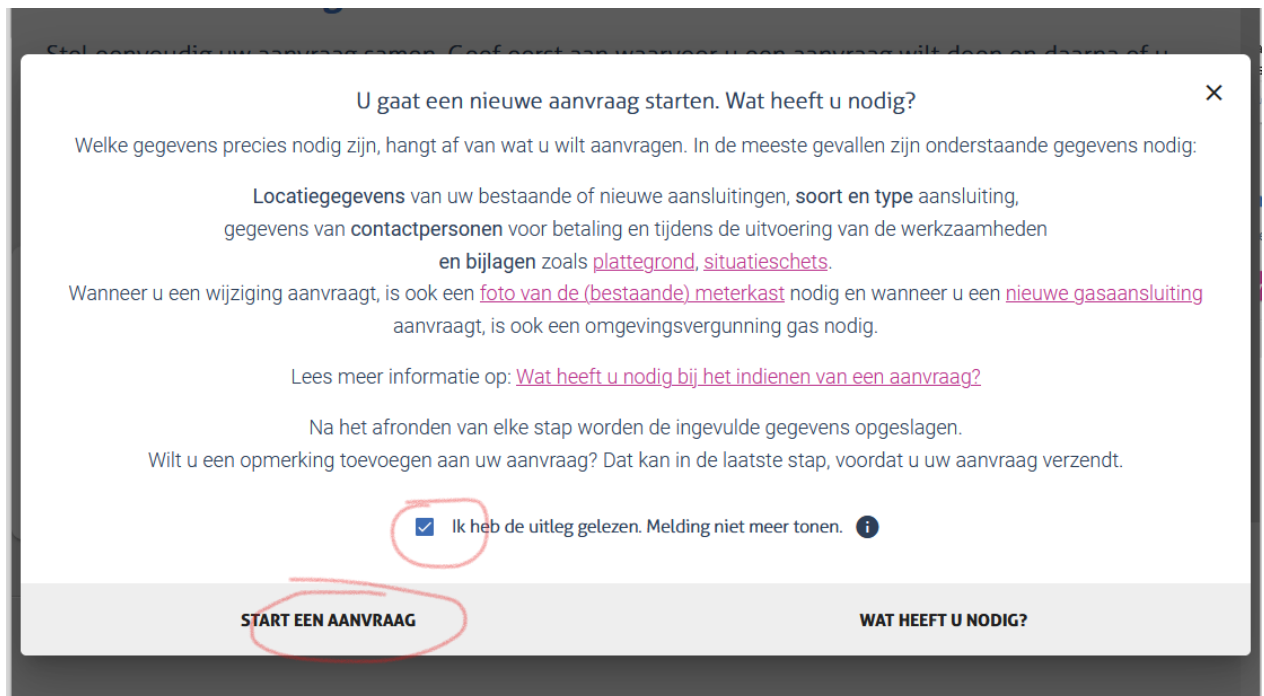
U gaat een nieuwe aanvraag starten. Wat heeft u nodig?

×

Welke gegevens precies nodig zijn, hangt af van wat u wilt aanvragen. In de meeste gevallen zijn onderstaande gegevens nodig:

Locatiegegevens van uw bestaande of nieuwe aansluitingen, soort en type aansluiting, gegevens van contactpersonen voor betaling en tijdens de uitvoering van de werkzaamheden en bijlagen zoals plattegrond, situatieschets.
Wanneer u een wijziging aanvraagt, is ook een foto van de (bestaande) meterkast nodig en wanneer u een nieuwe gasaansluiting aanvraagt, is ook een omgevingsvergunning gas nodig.

Lees meer informatie op: Wat heeft u nodig bij het indienen van een aanvraag?

Na het afronden van elke stap worden de ingevulde gegevens opgeslagen.
Wilt u een opmerking toevoegen aan uw aanvraag? Dat kan in de laatste stap, voordat u uw aanvraag verzendt.

Ik heb de uitleg gelezen. Melding niet meer tonen.

START EEN AANVRAAG

WAT HEEFT U NODIG?